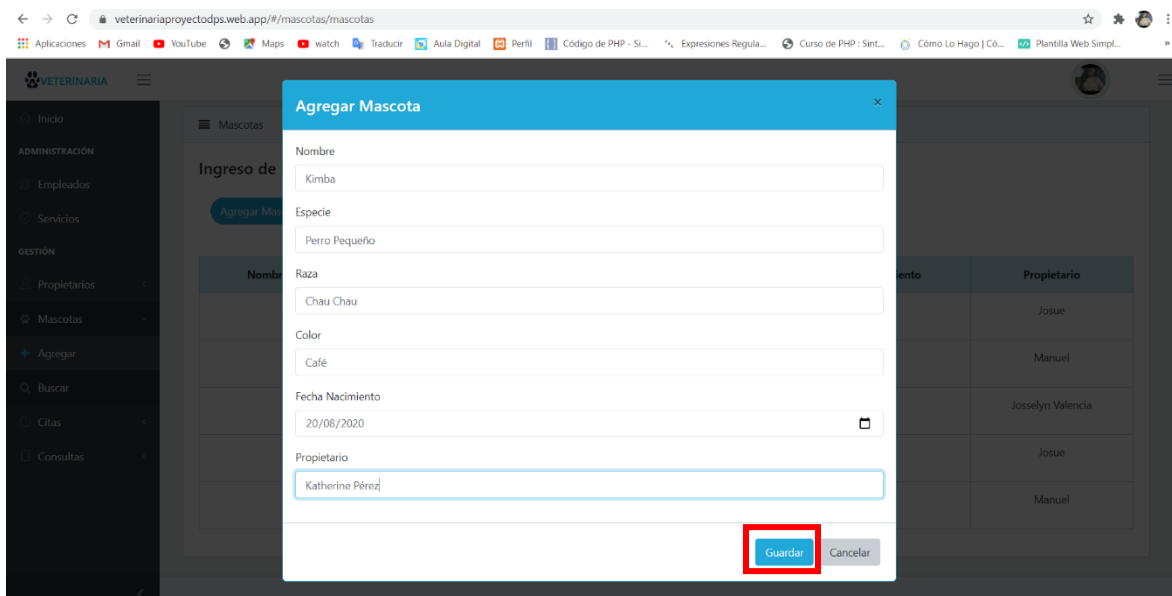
veterinariaproyectodps.web.app/#/mascotas/mascotas

Aplicaciones Gmail YouTube Maps watch Traducir Aula Digital Perfil Código de PHP - Si... Expresiones Regula... Curso de PHP : Sint... Cómo Lo Hago | Có... Plantilla Web Simpl...

VETERINARIA

Inicio
ADMINISTRACIÓN
Empleados
Servicios
GESTIÓN
Propietarios
Mascotas
Agregar
Buscar
Citas
Consultas

Mascotas

Ingreso de

Agregar Mas

| Nombr | iento | Propietario |
|---|---|---|
| | | Josue |
| | | Manuel |
| | | Josselyn Valencia |
| | | Josue |
| | | Manuel |

Agregar Mascota
×

Nombre
Kimba

Especie
Perro Pequeño

Raza
Chau Chau

Color
Café

Fecha Nacimiento
20/08/2020

Propietario
Katherine Pérez

Guardar
Cancelar